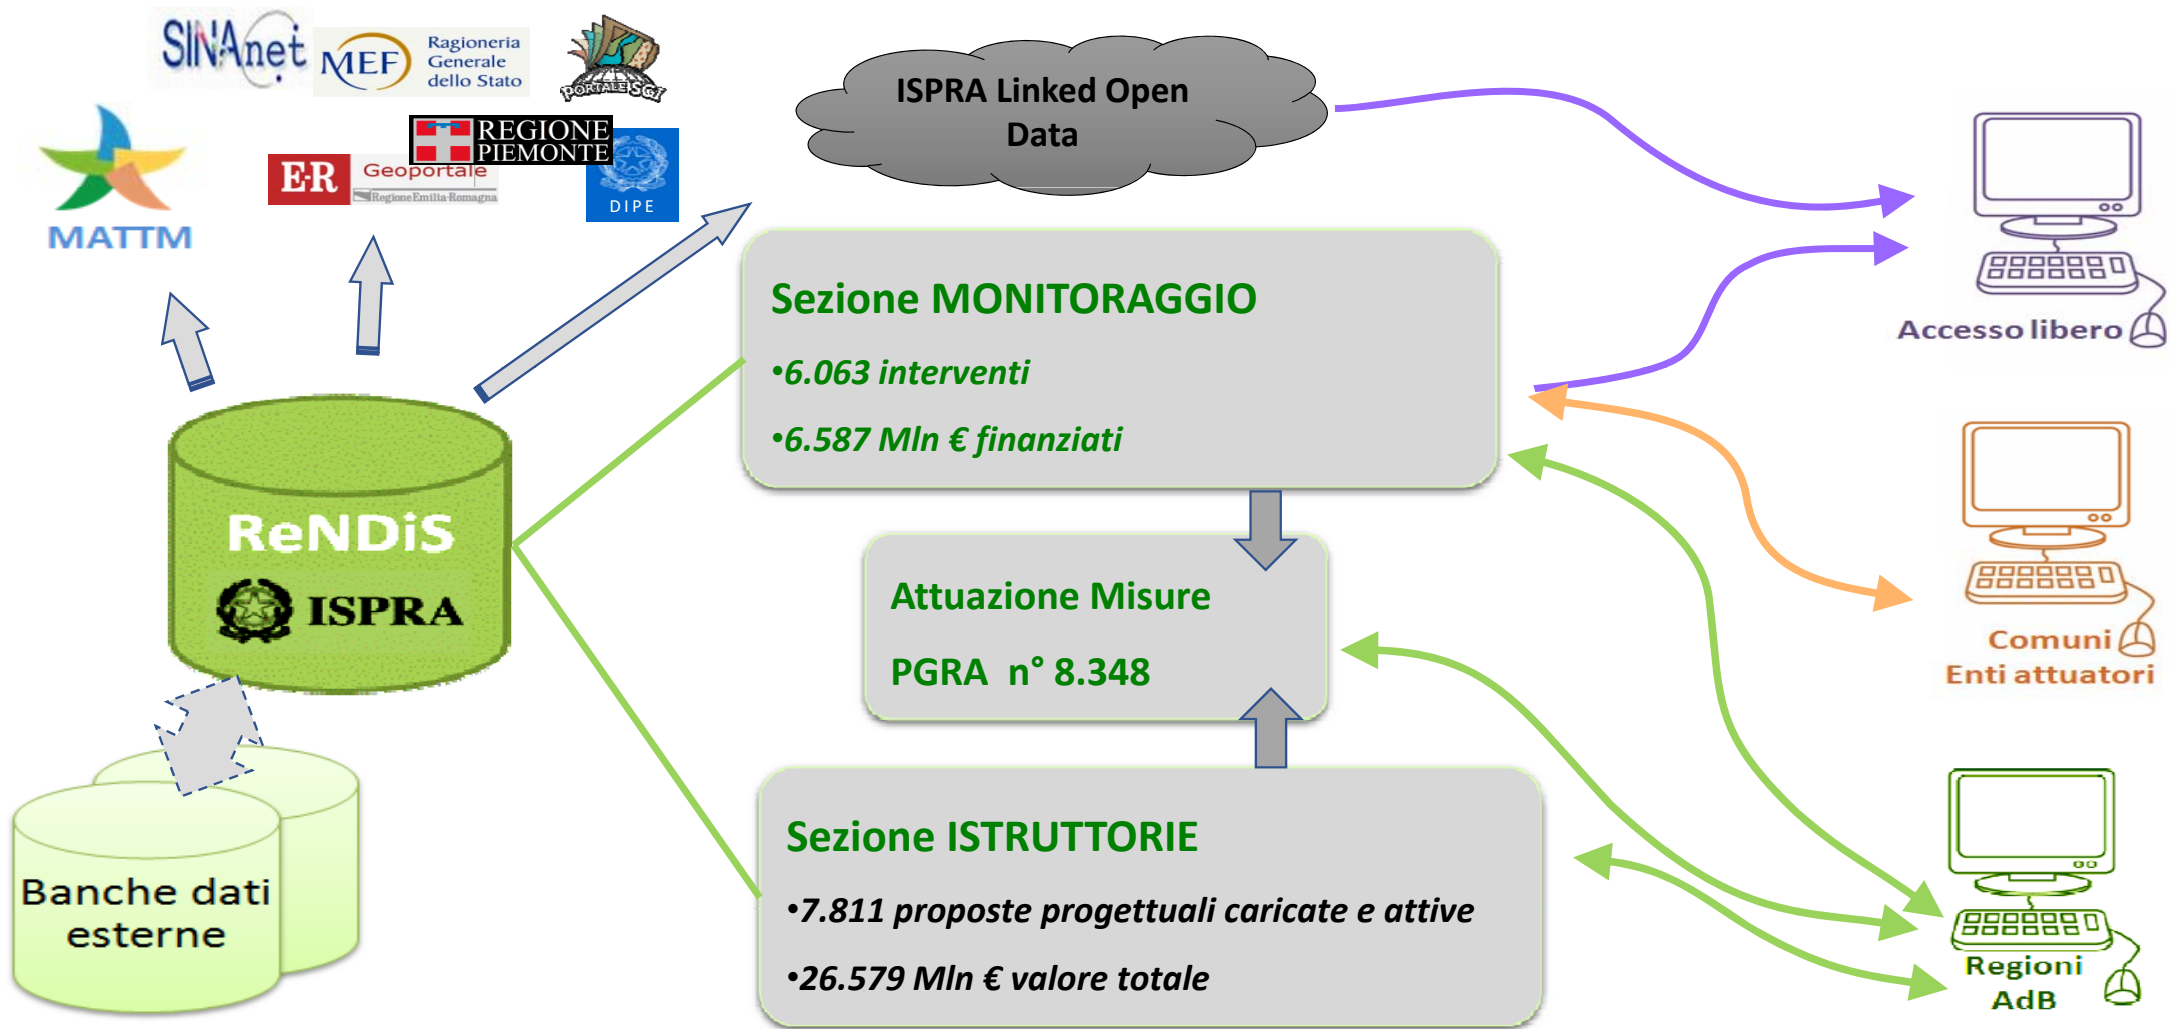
SINAnet

MEF Ragioneria Generale dello Stato

PORTALE SGI

MATTM

E·R Geoportale Regione Emilia-Romagna

REGIONE PIEMONTE

DIPE

ISPRA Linked Open Data

Sezione MONITORAGGIO

•6.063 interventi

•6.587 Mln € finanziati

Attuazione Misure

PGRA n° 8.348

Sezione ISTRUTTORIE

•7.811 proposte progettuali caricate e attive

•26.579 Mln € valore totale

ReNDiS

ISPRA

Banche dati esterne

Accesso libero

Comuni
Enti attuatori

Regioni
AdB